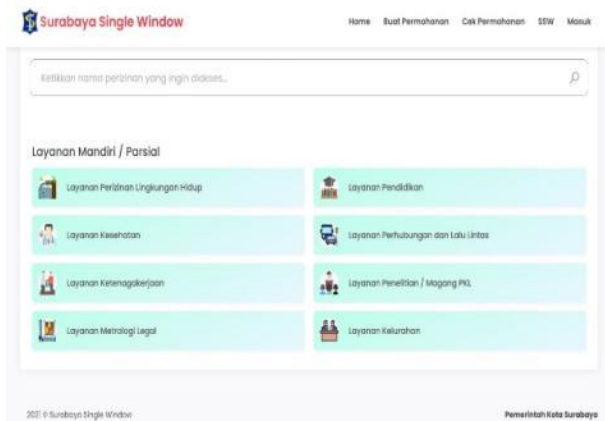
Surabaya Single Window

Home Buat Permohonan Cek Permohonan SSW Masuk

Ketikkan nama perizinan yang ingin diakses...

Layanan Mandiri / Parsial

Layanan Perizinan Lingkungan Hidup

Layanan Pendidikan

Layanan Kesehatan

Layanan Perhubungan dan Lalu Lintas

Layanan Ketenagakerjaan

Layanan Penelitian / Magang PKL

Layanan Metrologi Legal

Layanan Kelurahan

2021 © Surabaya Single Window

Pemerintah Kota Surabaya